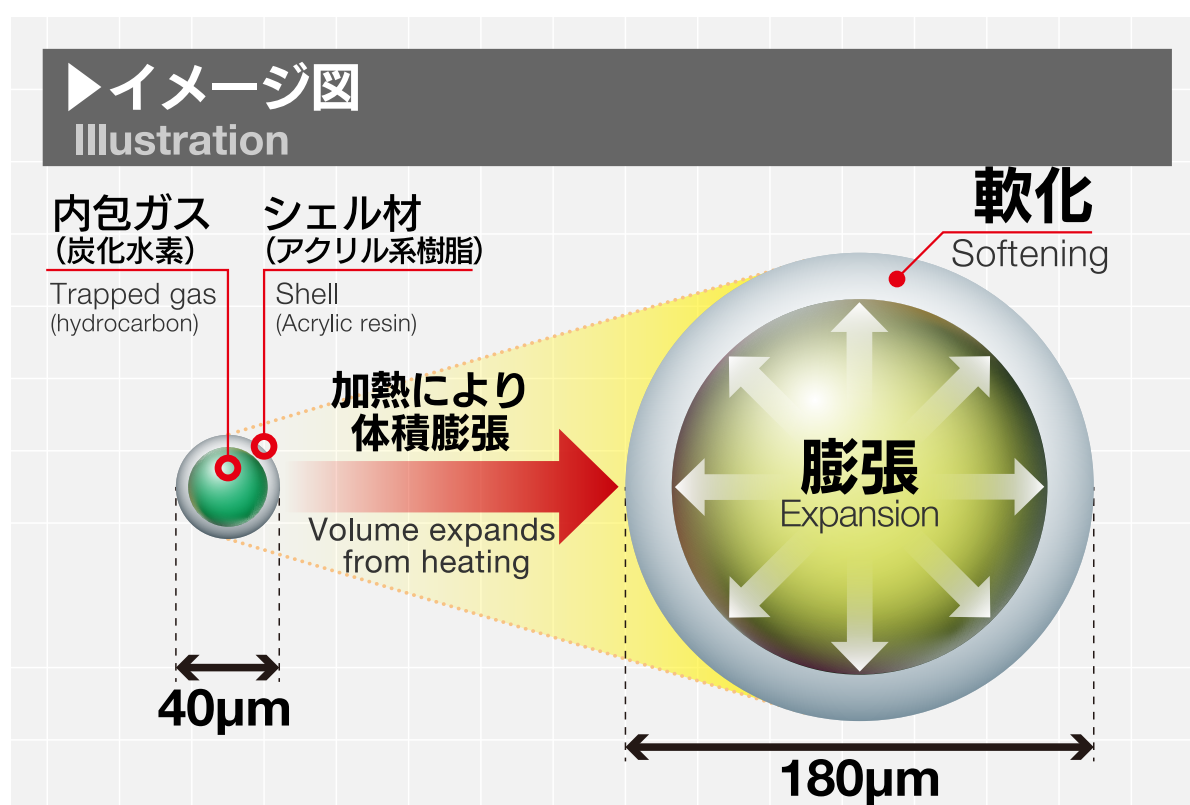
▶イメージ図
Illustration

内包ガス
(炭化水素)
Trapped gas
(hydrocarbon)

シェル材
(アクリル系樹脂)
Shell
(Acrylic resin)

軟化
Softening

加熱により
体積膨張
Volume expands
from heating

膨張
Expansion

40μm

180μm